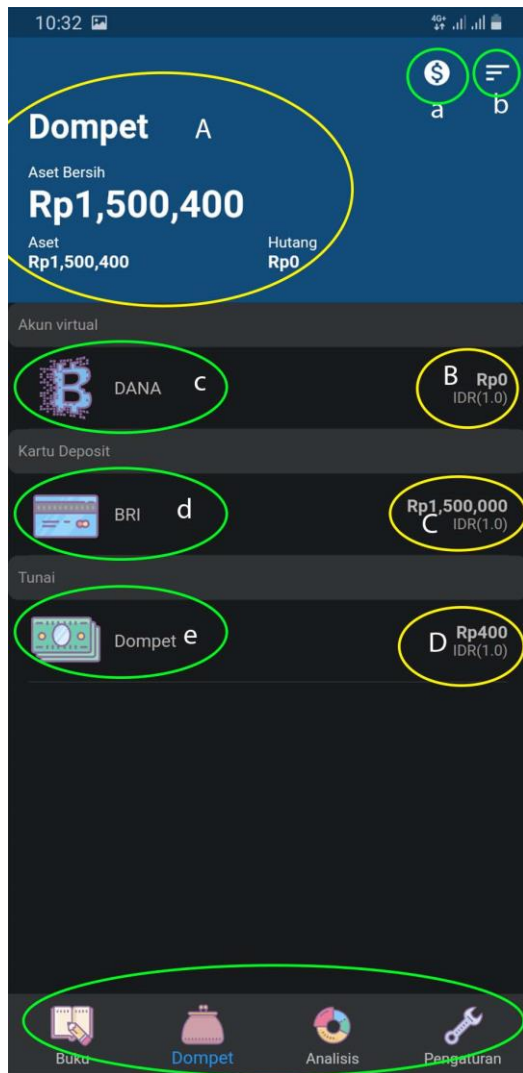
10:32

a b

Dompet A

Aset Bersih
Rp1,500,400

Aset
Rp1,500,400

Hutang
Rp0

Akun virtual

DANA c

B Rp0
IDR(1.0)

Kartu Deposit

BRI d

Rp1,500,000
C IDR(1.0)

Tunai

Dompet e

D Rp400
IDR(1.0)

Buku
Dompet
Analisis
Pengaturan